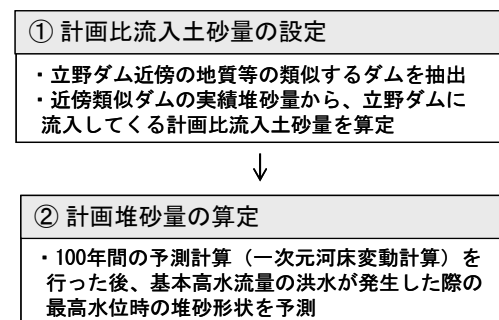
① 計画比流入土砂量の設定

・立野ダム近傍の地質等の類似するダムを抽出
・近傍類似ダムの実績堆砂量から、立野ダムに流入してくる計画比流入土砂量を算定

↓

② 計画堆砂量の算定

・100年間の予測計算（一次元河床変動計算）を行った後、基本高水流量の洪水が発生した際の最高水位時の堆砂形状を予測